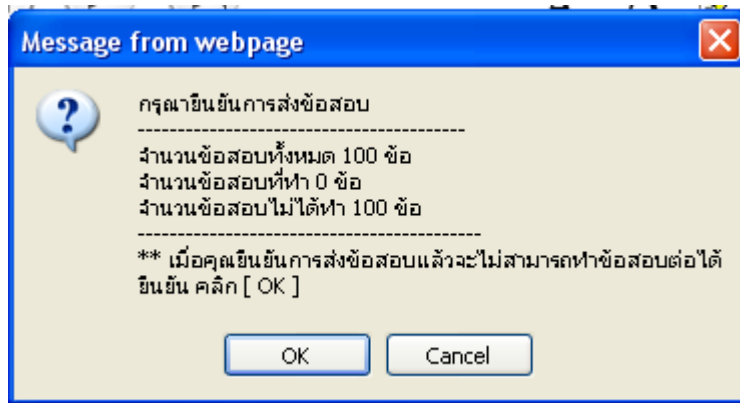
Message from webpage

กรุณายืนยันการส่งข้อสอบ
-----------------------------------------
จำนวนข้อสอบทั้งหมด 100 ข้อ
จำนวนข้อสอบที่ทำ 0 ข้อ
จำนวนข้อสอบไม่ได้ทำ 100 ข้อ
-----------------------------------------
** เมื่อคุณยืนยันการส่งข้อสอบแล้วจะไม่สามารถทำข้อสอบต่อได้
ยืนยัน คลิก [ OK ]

OK Cancel